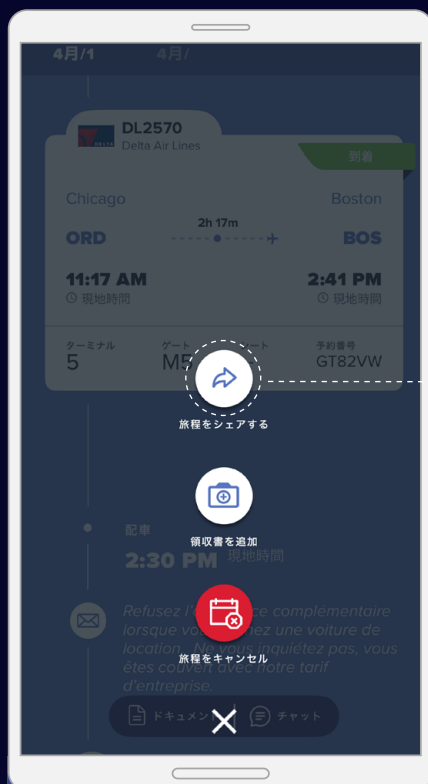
4月/1 4月/

DL2570
Delta Air Lines

到着

Chicago
Boston

2h 17m

ORD
BOS

11:17 AM
現地時間

2:41 PM
現地時間

ターミナル
5

ゲート
M5

予約番号
GT82VW

旅程をシェアする

領収書を追加

配車
2:30 PM 現地時間

Refusez l'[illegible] complémentaire lorsque vo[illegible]ez une voiture de location. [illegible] inquiétez pas, vous êtes couvert avec notre tarif d'entreprise.

旅程をキャンセル

ドキュメン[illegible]
チャット